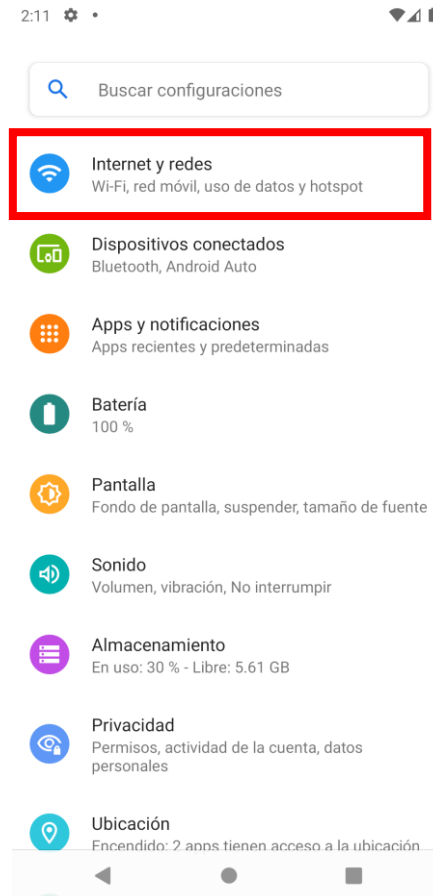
2:11

Buscar configuraciones

Internet y redes
Wi-Fi, red móvil, uso de datos y hotspot

Dispositivos conectados
Bluetooth, Android Auto

Apps y notificaciones
Apps recientes y predeterminadas

Batería
100 %

Pantalla
Fondo de pantalla, suspender, tamaño de fuente

Sonido
Volumen, vibración, No interrumpir

Almacenamiento
En uso: 30 % - Libre: 5.61 GB

Privacidad
Permisos, actividad de la cuenta, datos personales

Ubicación
Encendido: 2 apps tienen acceso a la ubicación